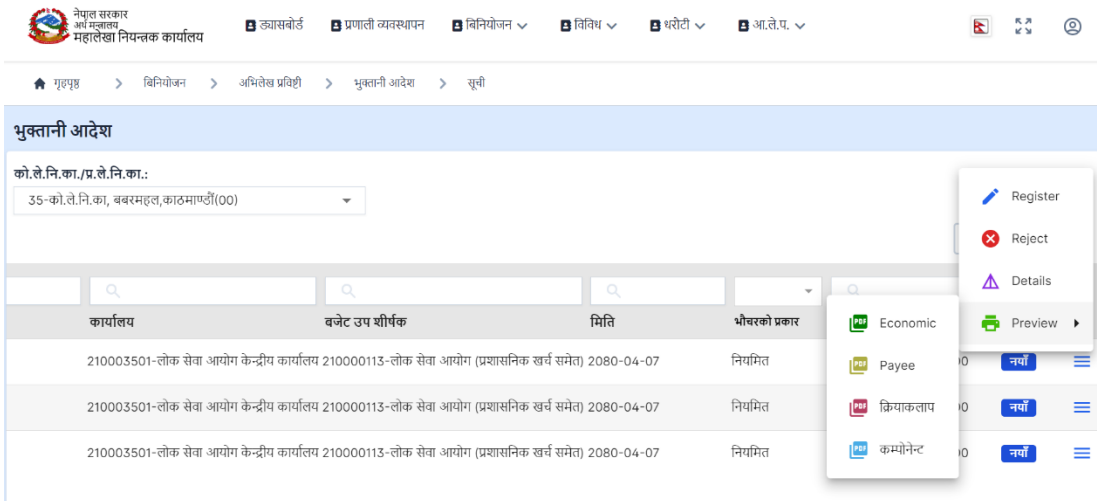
नेपाल सरकार
अर्थ मन्त्रालय
महालेखा नियन्त्रक कार्यालय

ड्यासबोर्ड
प्रणाली व्यवस्थापन
बिनियोजन
विविध
धरौटी
आ.ले.प.

गृहपृष्ठ > बिनियोजन > अभिलेख प्रविष्टी > भुक्तानी आदेश > सूची

भुक्तानी आदेश

को.ले.नि.का./प्र.ले.नि.का.:
35-को.ले.नि.का, बबरमहल,काठमाण्डौं(00)

Register
Reject
Details
Preview

Economic
Payee
क्रियाकलाप
कम्पोनेन्ट

| कार्यालय | बजेट उप शीर्षक | मिति | भौचरको प्रकार | | |
|---|---|---|---|---|---|
| 210003501-लोक सेवा आयोग केन्द्रीय कार्यालय | 210000113-लोक सेवा आयोग (प्रशासनिक खर्च समेत) | 2080-04-07 | नियमित | 0 | नयाँ |
| 210003501-लोक सेवा आयोग केन्द्रीय कार्यालय | 210000113-लोक सेवा आयोग (प्रशासनिक खर्च समेत) | 2080-04-07 | नियमित | 0 | नयाँ |
| 210003501-लोक सेवा आयोग केन्द्रीय कार्यालय | 210000113-लोक सेवा आयोग (प्रशासनिक खर्च समेत) | 2080-04-07 | नियमित | 0 | नयाँ |